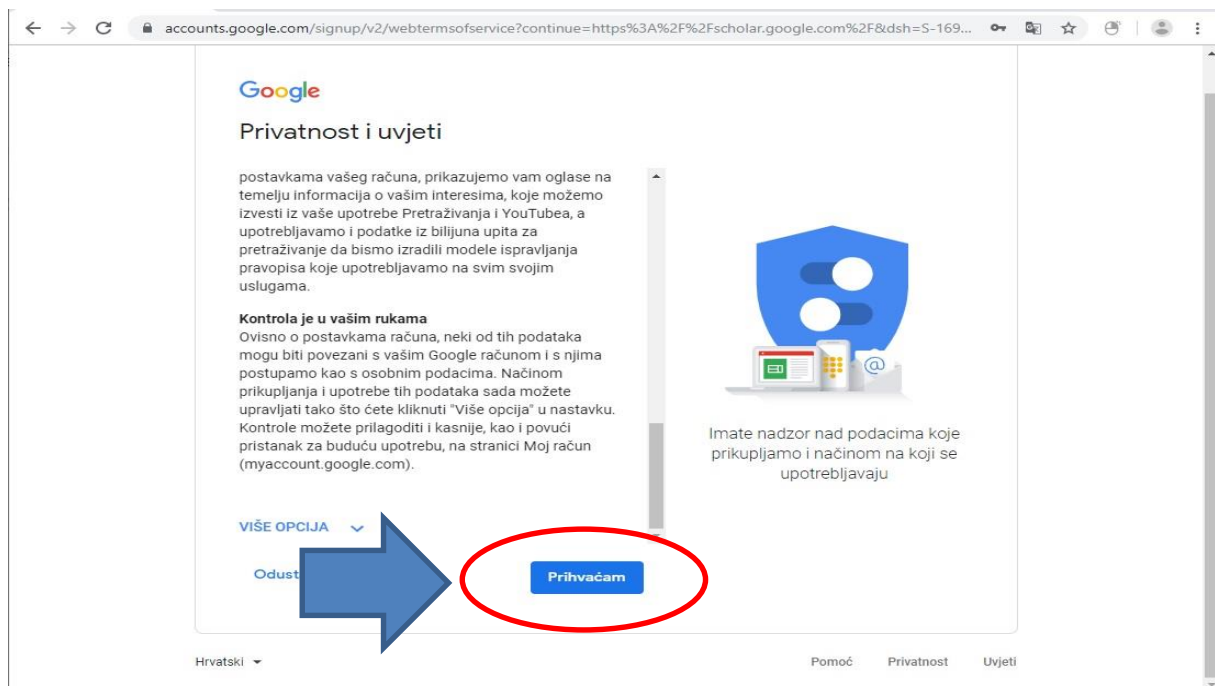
accounts.google.com/signup/v2/webtermsofservice?continue=https%3A%2F%2Fscholar.google.com%2F&dsh=S-169...

Google

Privatnost i uvjeti

postavkama vašeg računa, prikazujemo vam oglase na temelju informacija o vašim interesima, koje možemo izvesti iz vaše upotrebe Pretraživanja i YouTubea, a upotrebljavamo i podatke iz bilijuna upita za pretraživanje da bismo izradili modele ispravljanja pravopisa koje upotrebljavamo na svim svojim uslugama.

Kontrola je u vašim rukama
Ovisno o postavkama računa, neki od tih podataka mogu biti povezani s vašim Google računom i s njima postupamo kao s osobnim podacima. Načinom prikupljanja i upotrebe tih podataka sada možete upravljati tako što ćete kliknuti "Više opcija" u nastavku. Kontrole možete prilagoditi i kasnije, kao i povući pristanak za buduću upotrebu, na stranici Moj račun (myaccount.google.com).

Imate nadzor nad podacima koje prikupljamo i načinom na koji se upotrebljavaju

VIŠE OPCIJA

Odust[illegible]

Prihvaćam

Hrvatski

Pomoć Privatnost Uvjeti